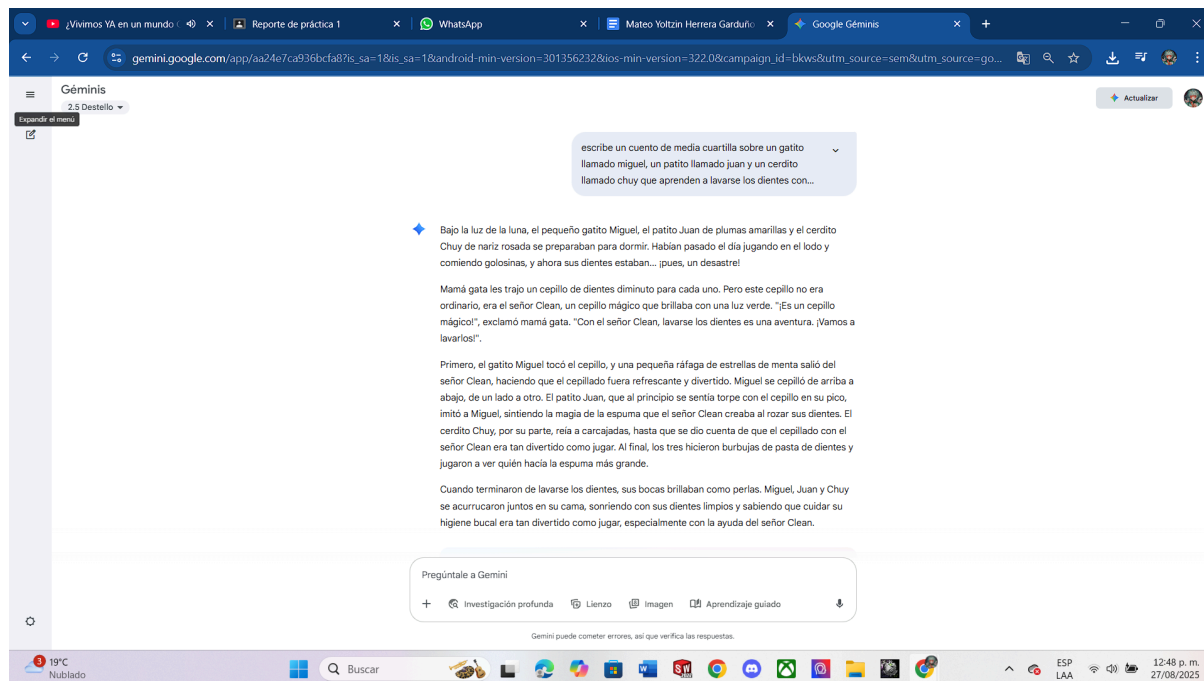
¡Vivimos YA en un mundo
Reporte de práctica 1
WhatsApp
Mateo Yoltzin Herrera Garduño
Google Géminis
+

gemini.google.com/app/aa24e7ca936bcfa8?is_sa=1&is_sa=1&android-min-version=301356232&ios-min-version=322.0&campaign_id=bkws&utm_source=sem&utm_source=go...

Géminis
2.5 Destello
Expandir el menú
Actualizar

escribe un cuento de media cuartilla sobre un gatito llamado miguel, un patito llamado juan y un cerdito llamado chuy que aprenden a lavarse los dientes con...

Bajo la luz de la luna, el pequeño gatito Miguel, el patito Juan de plumas amarillas y el cerdito Chuy de nariz rosada se preparaban para dormir. Habían pasado el día jugando en el lodo y comiendo golosinas, y ahora sus dientes estaban... ¡pues, un desastre!

Mamá gata les trajo un cepillo de dientes diminuto para cada uno. Pero este cepillo no era ordinario, era el señor Clean, un cepillo mágico que brillaba con una luz verde. "¡Es un cepillo mágico!", exclamó mamá gata. "Con el señor Clean, lavarse los dientes es una aventura. ¡Vamos a lavarlos!".

Primero, el gatito Miguel tocó el cepillo, y una pequeña ráfaga de estrellas de menta salió del señor Clean, haciendo que el cepillado fuera refrescante y divertido. Miguel se cepilló de arriba a abajo, de un lado a otro. El patito Juan, que al principio se sentía torpe con el cepillo en su pico, imitó a Miguel, sintiendo la magia de la espuma que el señor Clean creaba al rozar sus dientes. El cerdito Chuy, por su parte, reía a carcajadas, hasta que se dio cuenta de que el cepillado con el señor Clean era tan divertido como jugar. Al final, los tres hicieron burbujas de pasta de dientes y jugaron a ver quién hacía la espuma más grande.

Cuando terminaron de lavarse los dientes, sus bocas brillaban como perlas. Miguel, Juan y Chuy se acurrucaron juntos en su cama, sonriendo con sus dientes limpios y sabiendo que cuidar su higiene bucal era tan divertido como jugar, especialmente con la ayuda del señor Clean.

Pregúntale a Gemini
+ Investigación profunda Lienzo Imagen Aprendizaje guiado

Gemini puede cometer errores, así que verifica las respuestas.

3 19°C Nublado
Buscar
ESP LAA
12:48 p. m. 27/08/2025